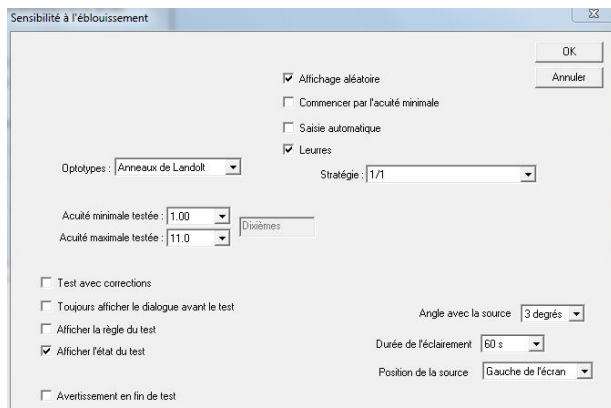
Sensibilité à l'éblouissement

OK

Annuler

Affichage aléatoire

Commencer par l'acuité minimale

Saisie automatique

Leurres

Optotypes : Anneaux de Landolt

Stratégie : 1/1

Acuité minimale testée : 1.00

Acuité maximale testée : 11.0

Dixièmes

Test avec corrections

Toujours afficher le dialogue avant le test

Afficher la règle du test

Afficher l'état du test

Avertissement en fin de test

Angle avec la source 3 degrés

Durée de l'éclairement 60 s

Position de la source Gauche de l'écran